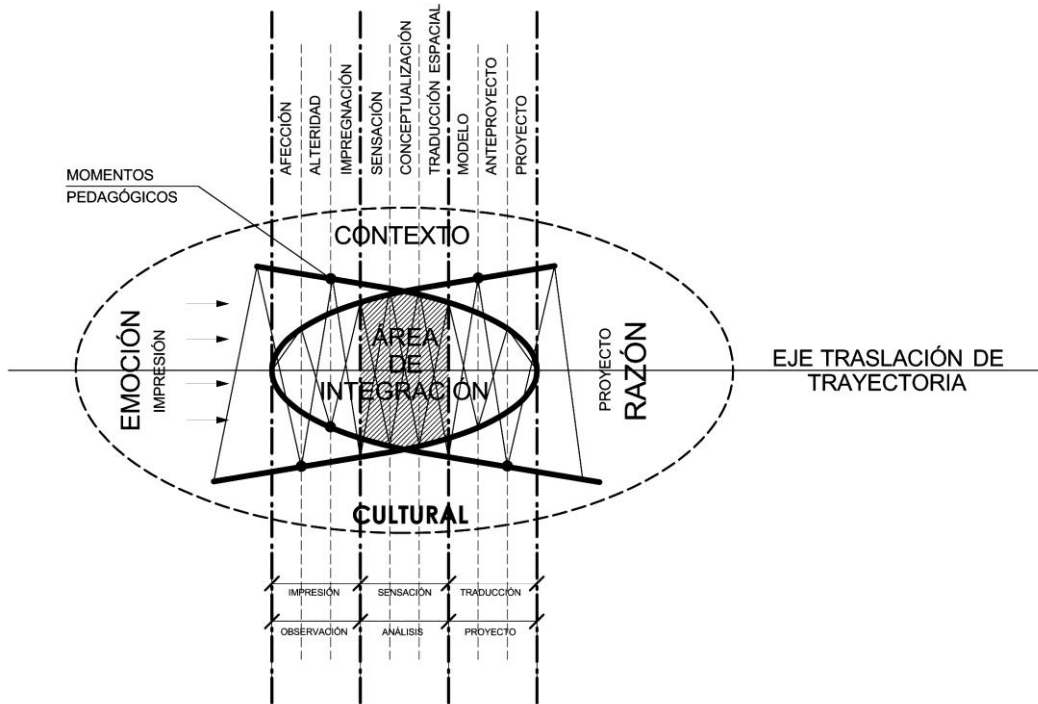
AFECCIÓN
ALTERIDAD
IMPREGNACIÓN
SENSACIÓN
CONCEPTUALIZACIÓN
TRADUCCIÓN ESPACIAL
MODELO
ANTEPROYECTO
PROYECTO

MOMENTOS PEDAGÓGICOS

CONTEXTO

EMOCIÓN
IMPRESIÓN

ÁREA DE INTEGRACIÓN

PROYECTO
RAZÓN

EJE TRASLACIÓN DE TRAYECTORIA

CULTURAL

IMPRESIÓN
SENSACIÓN
TRADUCCIÓN

OBSERVACIÓN
ANÁLISIS
PROYECTO